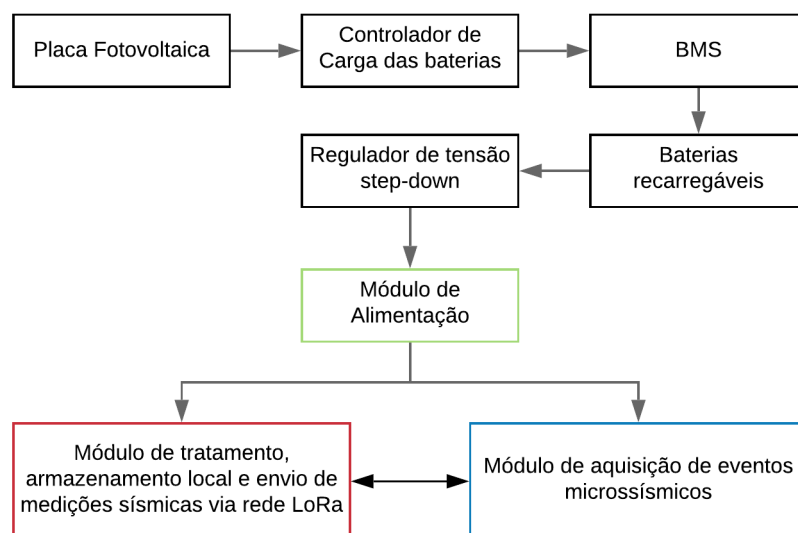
Placa Fotovoltaica

Controlador de Carga das baterias

BMS

Baterias recarregáveis

Regulador de tensão step-down

Módulo de Alimentação

Módulo de tratamento, armazenamento local e envio de medições sísmicas via rede LoRa

Módulo de aquisição de eventos microssísmicos